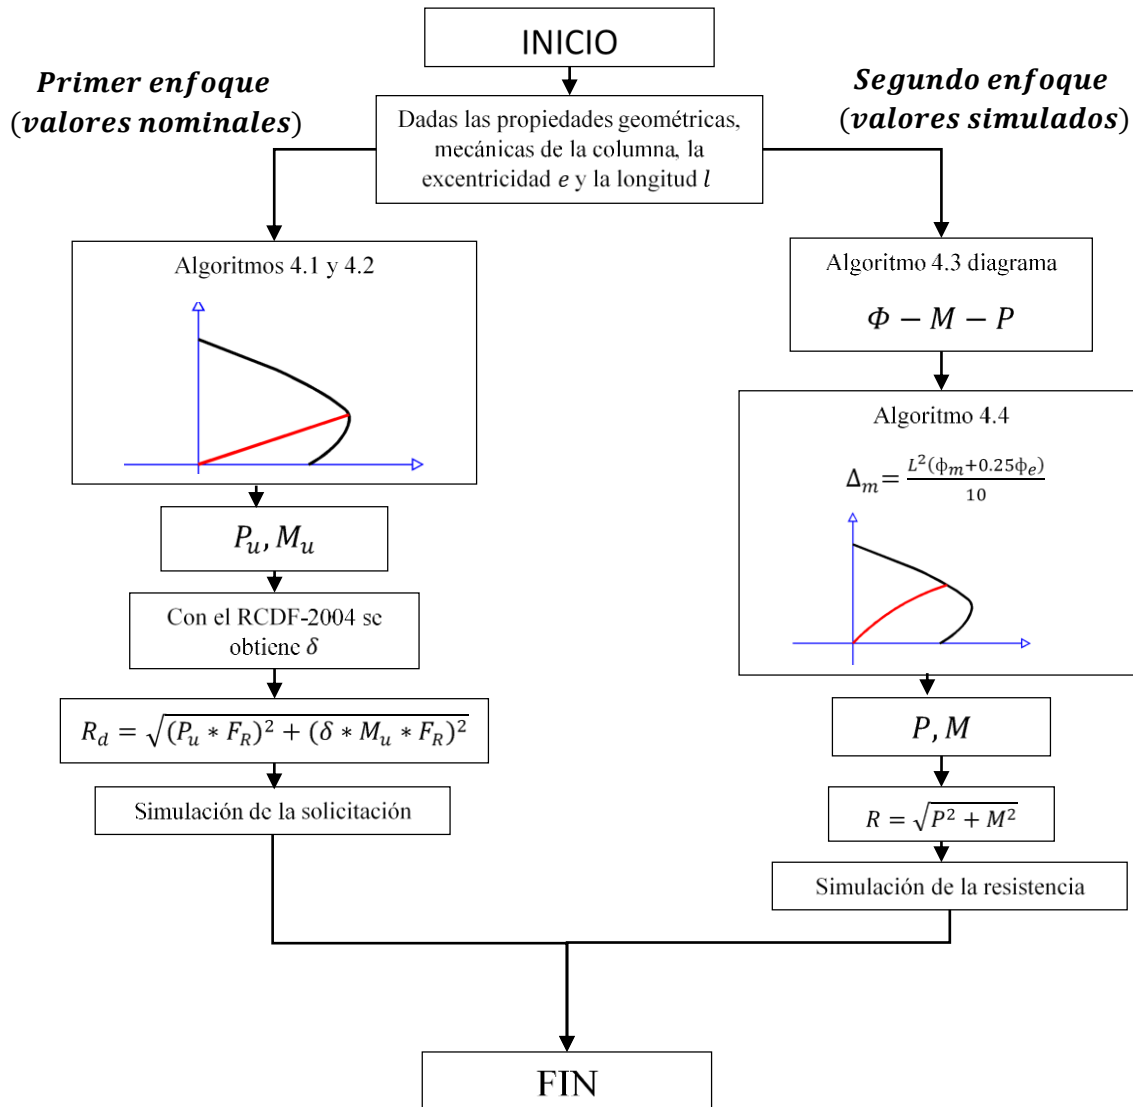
INICIO

Primer enfoque (valores nominales)

Segundo enfoque (valores simulados)

Dadas las propiedades geométricas, mecánicas de la columna, la excentricidad $e$ y la longitud $l$

Algoritmos 4.1 y 4.2

Algoritmo 4.3 diagrama

$\Phi - M - P$

Algoritmo 4.4

$\Delta_m = \frac{L^2(\phi_m + 0.25\phi_e)}{10}$

$P_u, M_u$

Con el RCDF-2004 se obtiene $\delta$

$R_d = \sqrt{(P_u * F_R)^2 + (\delta * M_u * F_R)^2}$

Simulación de la solicitación

$P, M$

$R = \sqrt{P^2 + M^2}$

Simulación de la resistencia

FIN